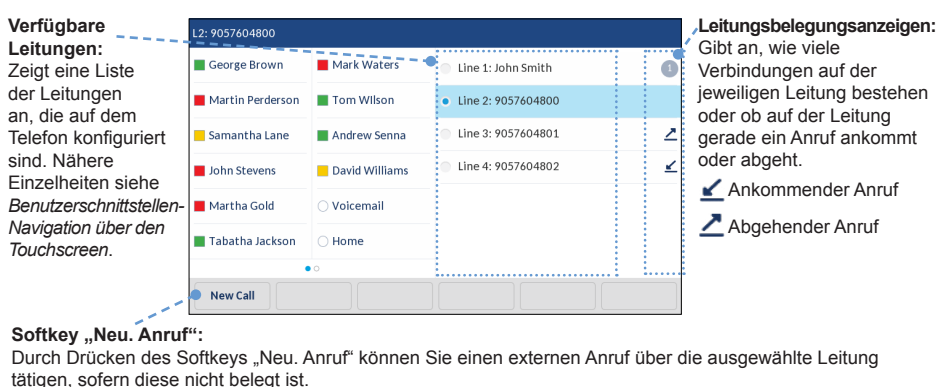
Verfügbare Leitungen:
Zeigt eine Liste der Leitungen an, die auf dem Telefon konfiguriert sind. Nähere Einzelheiten siehe *Benutzerschnittstellen-Navigation über den Touchscreen*.

L2: 9057604800

George Brown
Mark Waters
Martin Perderson
Tom WIlson
Samantha Lane
Andrew Senna
John Stevens
David Williams
Martha Gold
Voicemail
Tabatha Jackson
Home

Line 1: John Smith
Line 2: 9057604800
Line 3: 9057604801
Line 4: 9057604802

1

New Call

Leitungsbelegungsanzeigen:
Gibt an, wie viele Verbindungen auf der jeweiligen Leitung bestehen oder ob auf der Leitung gerade ein Anruf ankommt oder abgeht.
Ankommender Anruf
Abgehender Anruf

Softkey „Neu. Anruf“:
Durch Drücken des Softkeys „Neu. Anruf“ können Sie einen externen Anruf über die ausgewählte Leitung tätigen, sofern diese nicht belegt ist.